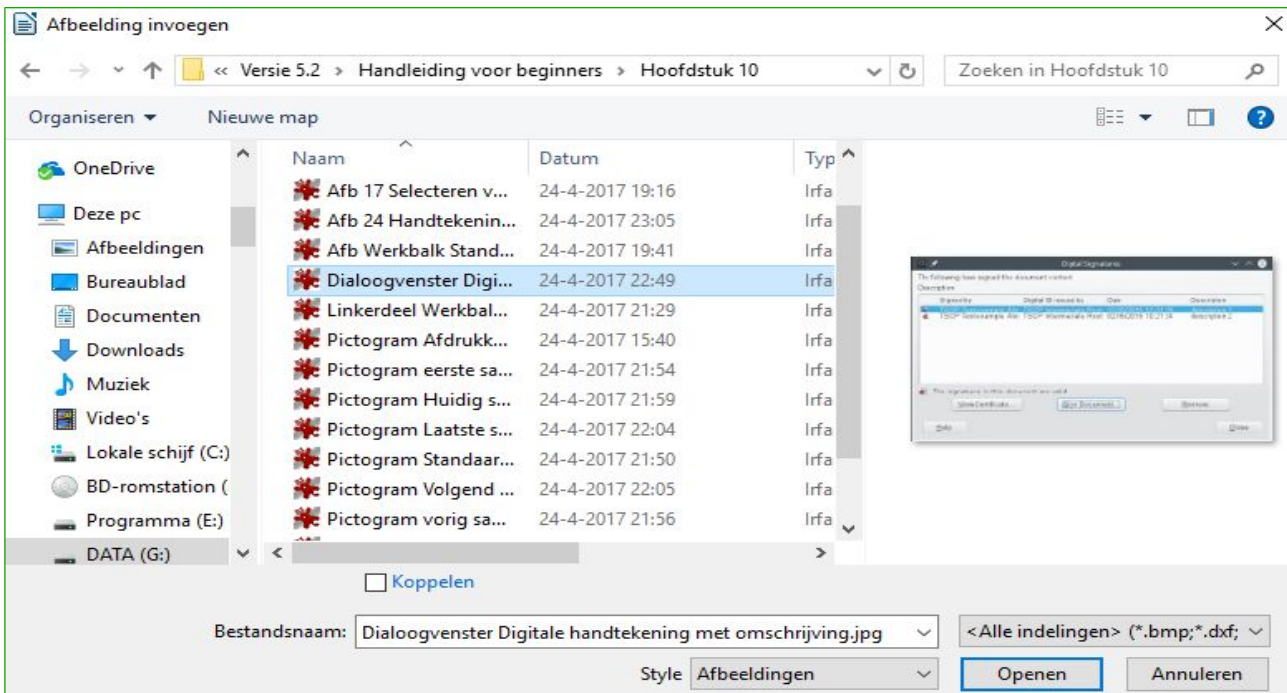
Afbeelding invoegen

« Versie 5.2 › Handleiding voor beginners › Hoofdstuk 10

Zoeken in Hoofdstuk 10

Organiseren ▾ Nieuwe map

OneDrive
Deze pc
Afbeeldingen
Bureaublad
Documenten
Downloads
Muziek
Video's
Lokale schijf (C:)
BD-romstation (
Programma (E:)
DATA (G:)

| Naam | Datum | Typ |
|---|---|---|
| Afb 17 Selecteren v... | 24-4-2017 19:16 | Irfa |
| Afb 24 Handtekenin... | 24-4-2017 23:05 | Irfa |
| Afb Werkbalk Stand... | 24-4-2017 19:41 | Irfa |
| Dialoogvenster Digi... | 24-4-2017 22:49 | Irfa |
| Linkerdeel Werkbal... | 24-4-2017 21:29 | Irfa |
| Pictogram Afdrukk... | 24-4-2017 15:40 | Irfa |
| Pictogram eerste sa... | 24-4-2017 21:54 | Irfa |
| Pictogram Huidig s... | 24-4-2017 21:59 | Irfa |
| Pictogram Laatste s... | 24-4-2017 22:04 | Irfa |
| Pictogram Standaar... | 24-4-2017 21:50 | Irfa |
| Pictogram Volgend ... | 24-4-2017 22:05 | Irfa |
| Pictogram vorig sa... | 24-4-2017 21:56 | Irfa |

Digital Signatures
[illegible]

Koppelen

Bestandsnaam: Dialoogvenster Digitale handtekening met omschrijving.jpg

<Alle indelingen> (*.bmp;*.dxf;

Style Afbeeldingen

Openen Annuleren